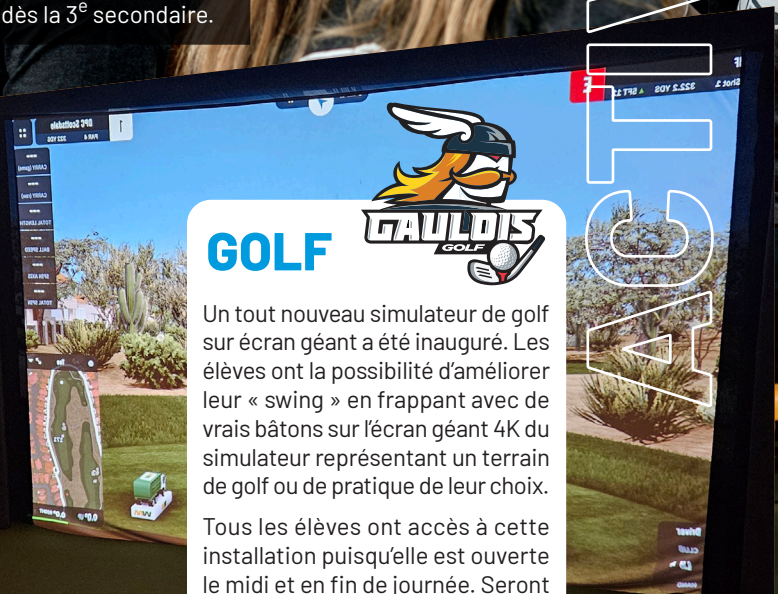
dès la 3$^{e}$ secondaire.

GAULOIS GOLF

GOLF

Un tout nouveau simulateur de golf sur écran géant a été inauguré. Les élèves ont la possibilité d’améliorer leur « swing » en frappant avec de vrais bâtons sur l’écran géant 4K du simulateur représentant un terrain de golf ou de pratique de leur choix.

Tous les élèves ont accès à cette installation puisqu’elle est ouverte le midi et en fin de journée. Seront

ACTIV